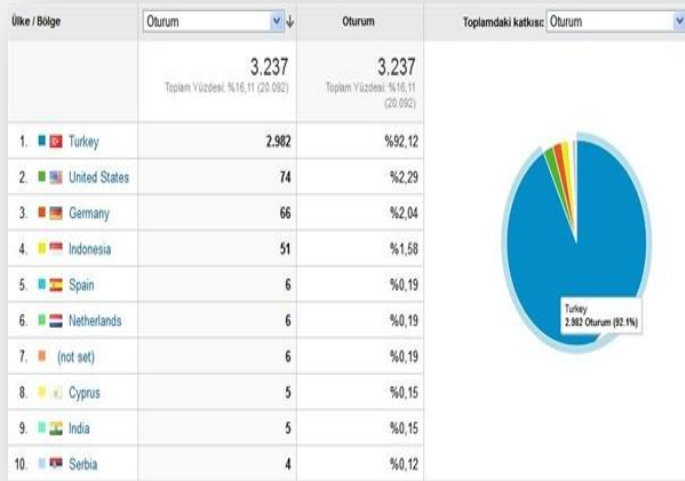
| Ülke / Bölge | Oturum | Oturum | Toplamdaki katkısı: Oturum |
|---|---|---|---|
| | 3.237 Toplam Yüzdesi: %16,11 (20.092) | 3.237 Toplam Yüzdesi: %16,11 (20.092) | |
| 1. Turkey | 2.982 | %92,12 | |
| 2. United States | 74 | %2,29 | |
| 3. Germany | 66 | %2,04 | |
| 4. Indonesia | 51 | %1,58 | |
| 5. Spain | 6 | %0,19 | |
| 6. Netherlands | 6 | %0,19 | |
| 7. (not set) | 6 | %0,19 | |
| 8. Cyprus | 5 | %0,15 | |
| 9. India | 5 | %0,15 | |
| 10. Serbia | 4 | %0,12 | |

Turkey
2.982 Oturum (92.1%)